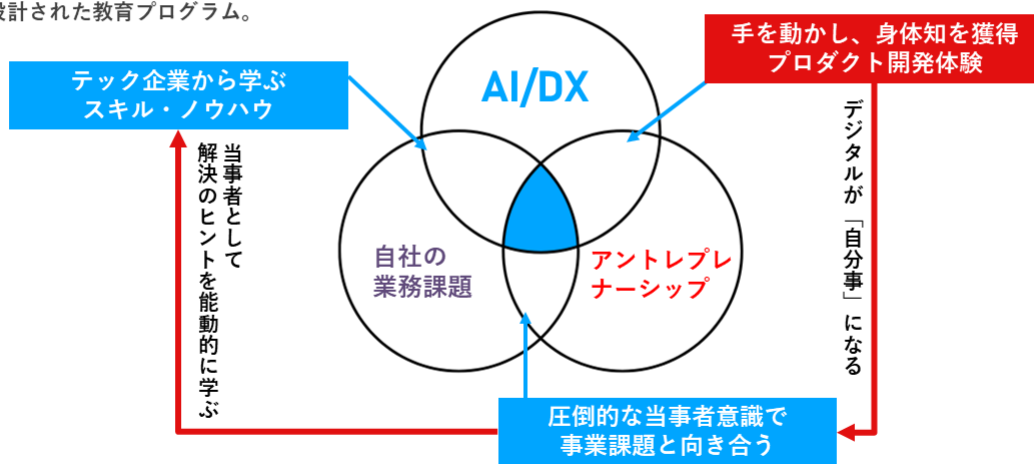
設計された教育プログラム。

テック企業から学ぶ
スキル・ノウハウ

AI/DX

手を動かし、身体知を獲得
プロダクト開発体験

当事者として
解決のヒントを能動的に学ぶ

自社の
業務課題

アントレプレ
ナーシップ

デジタルが「自分事」になる

圧倒的な当事者意識で
事業課題と向き合う